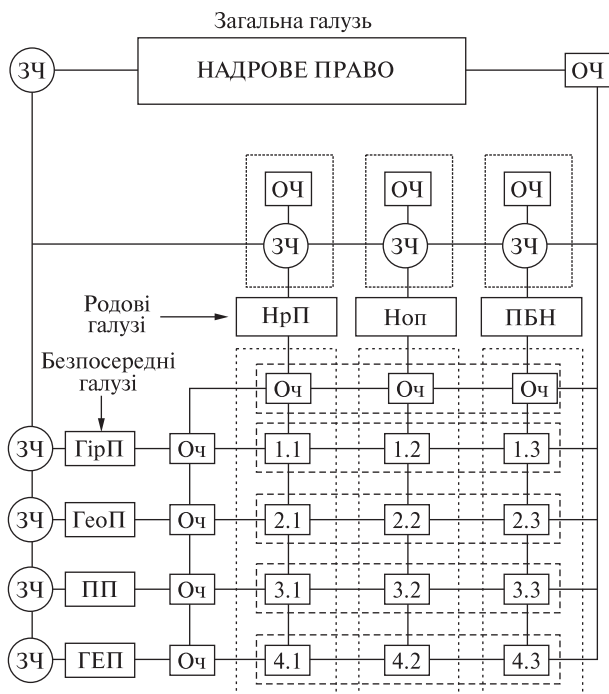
Загальна галузь

ЗЧ

НАДРОВЕ ПРАВО

ОЧ

ОЧ

ОЧ

ОЧ

ЗЧ

ЗЧ

ЗЧ

Родові галузі

НрП

Ноп

ПБН

Безпосередні галузі

Оч

Оч

Оч

ЗЧ

ГірП

Оч

1.1

1.2

1.3

ЗЧ

ГеоП

Оч

2.1

2.2

2.3

ЗЧ

ПП

Оч

3.1

3.2

3.3

ЗЧ

ГЕП

Оч

4.1

4.2

4.3